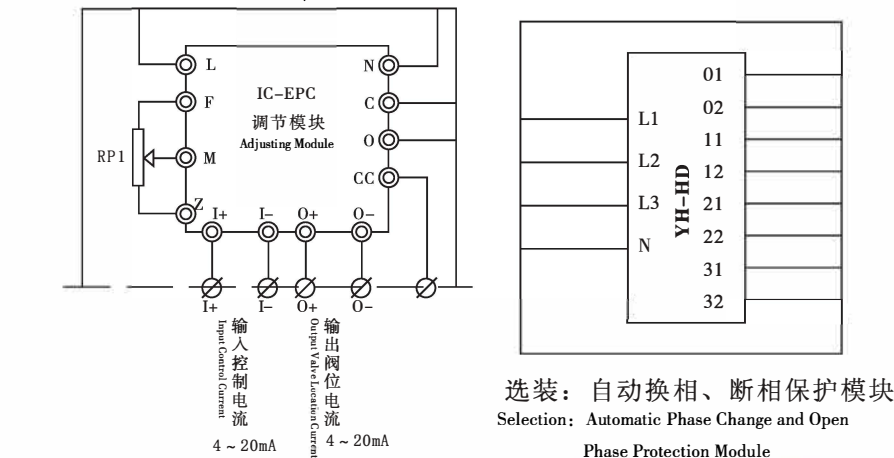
L
N
F
C
IC-EPC
调节模块
Adjusting Module
O
RP1
M
CC
Z
I+
I-
O+
O-
I+
I-
O+
O-
输入控制电流
Input Control Current
输出阀位电流
Output Valve Location Current
4 ~ 20mA
4 ~ 20mA

L1
L2
L3
N
YH-HD
01
02
11
12
21
22
31
32

选装：自动换相、断相保护模块
Selection：Automatic Phase Change and Open Phase Protection Module